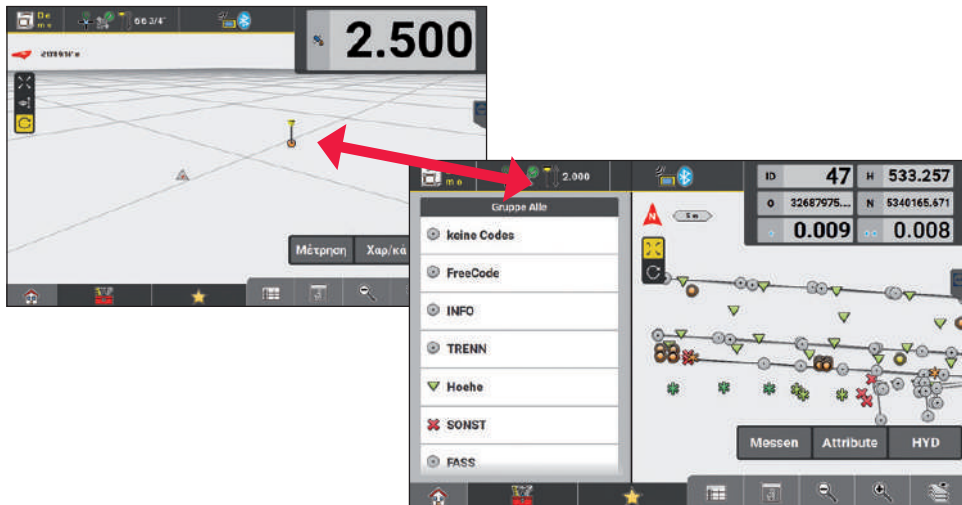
0 m 6 6 3/4"

2.500

Μέτρηση

Χαρ/κά

0 m

2.000

Gruppe Alle

keine Codes

FreeCode

INFO

TRENN

Hoehe

SONST

FASS

N

5 m

ID 47

H 533.257

O 32687975...

N 5340165.671

0.009

0.008

Messen

Attribute

HYD